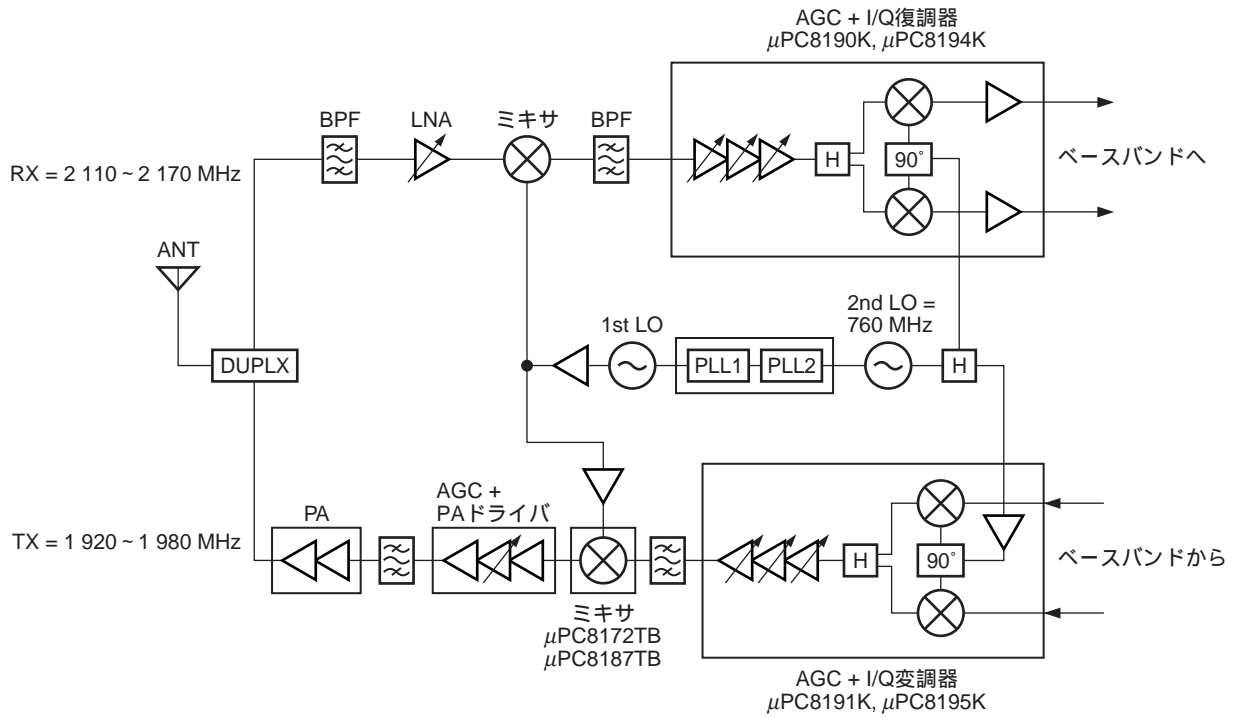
AGC + I/Q復調器
$\mu$PC8190K, $\mu$PC8194K

BPF

LNA

ミキサ

BPF

H

90°

ベースバンドへ

RX = 2 110 ~ 2 170 MHz

ANT

DUPLX

1st LO

PLL1

PLL2

2nd LO =
760 MHz

H

AGC +
PAドライバ

PA

TX = 1 920 ~ 1 980 MHz

H

90°

ベースバンドから

ミキサ
$\mu$PC8172TB
$\mu$PC8187TB

AGC + I/Q変調器
$\mu$PC8191K, $\mu$PC8195K